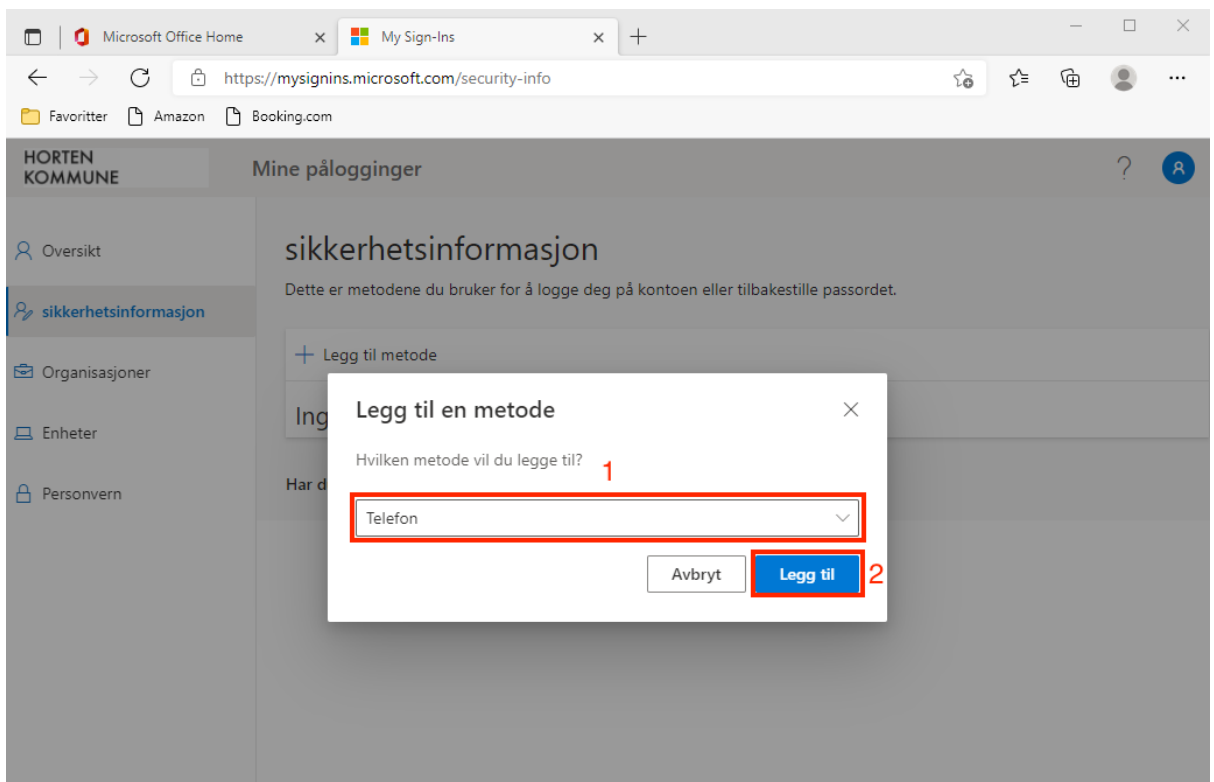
Microsoft Office Home
My Sign-Ins
https://mysignins.microsoft.com/security-info
Favoritter
Amazon
Booking.com

HORTEN KOMMUNE
Mine pålogginger
?

Oversikt
sikkerhetsinformasjon
Organisasjoner
Enheter
Personvern

sikkerhetsinformasjon
Dette er metodene du bruker for å logge deg på kontoen eller tilbakestille passordet.

Legg til metode
Ing
Har d

Legg til en metode
Hvilken metode vil du legge til?
1
Telefon
Avbryt
Legg til
2